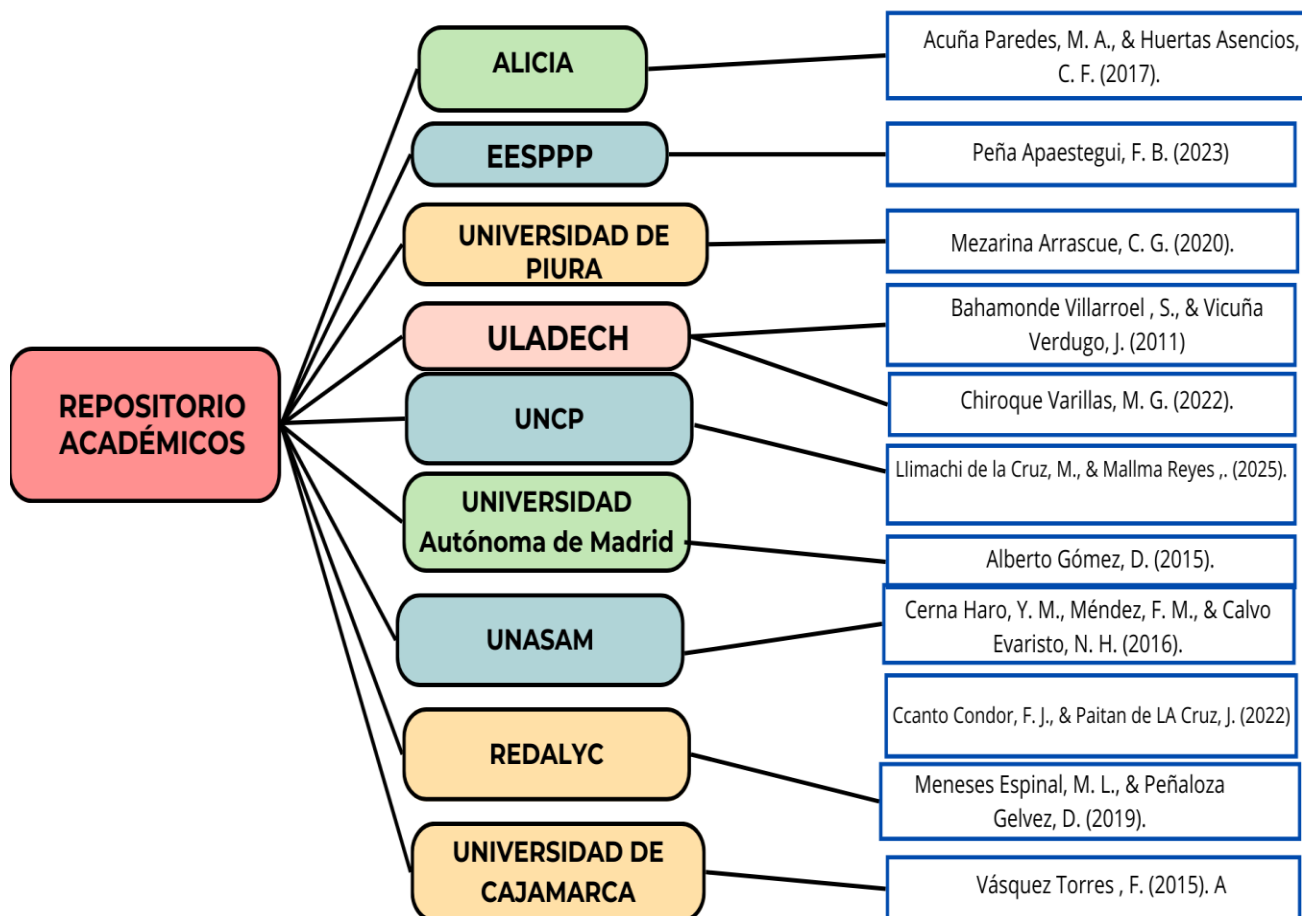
REPOSITORIO ACADÉMICOS

ALICIA

Acuña Paredes, M. A., & Huertas Asencios, C. F. (2017).

EESPPP

Peña Apaestegui, F. B. (2023)

UNIVERSIDAD DE PIURA

Mezarina Arrascue, C. G. (2020).

ULADECH

Bahamonde Villarroel , S., & Vicuña Verdugo, J. (2011)

Chiroque Varillas, M. G. (2022).

UNCP

Llimachi de la Cruz, M., & Mallma Reyes ,. (2025).

UNIVERSIDAD Autónoma de Madrid

Alberto Gómez, D. (2015).

UNASAM

Cerna Haro, Y. M., Méndez, F. M., & Calvo Evaristo, N. H. (2016).

Ccanto Condor, F. J., & Paitan de LA Cruz, J. (2022)

REDALYC

Meneses Espinal, M. L., & Peñaloza Gelvez, D. (2019).

UNIVERSIDAD DE CAJAMARCA

Vásquez Torres , F. (2015). A